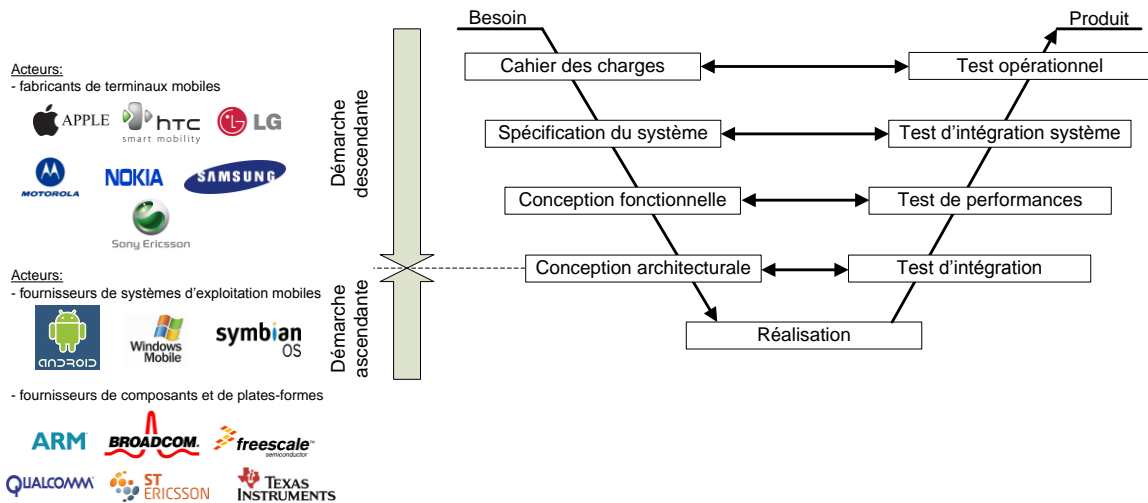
Acteurs:
- fabricants de terminaux mobiles

APPLE htc smart mobility LG

MOTOROLA NOKIA SAMSUNG

Sony Ericsson

Acteurs:
- fournisseurs de systèmes d'exploitation mobiles

ANDROID Windows Mobile symbian OS

- fournisseurs de composants et de plates-formes

ARM BROADCOM. freescale semiconductor

QUALCOMM ST ERICSSON TEXAS INSTRUMENTS

Démarche descendante

Démarche ascendante

Besoin

Produit

Cahier des charges

Test opérationnel

Spécification du système

Test d'intégration système

Conception fonctionnelle

Test de performances

Conception architecturale

Test d'intégration

Réalisation